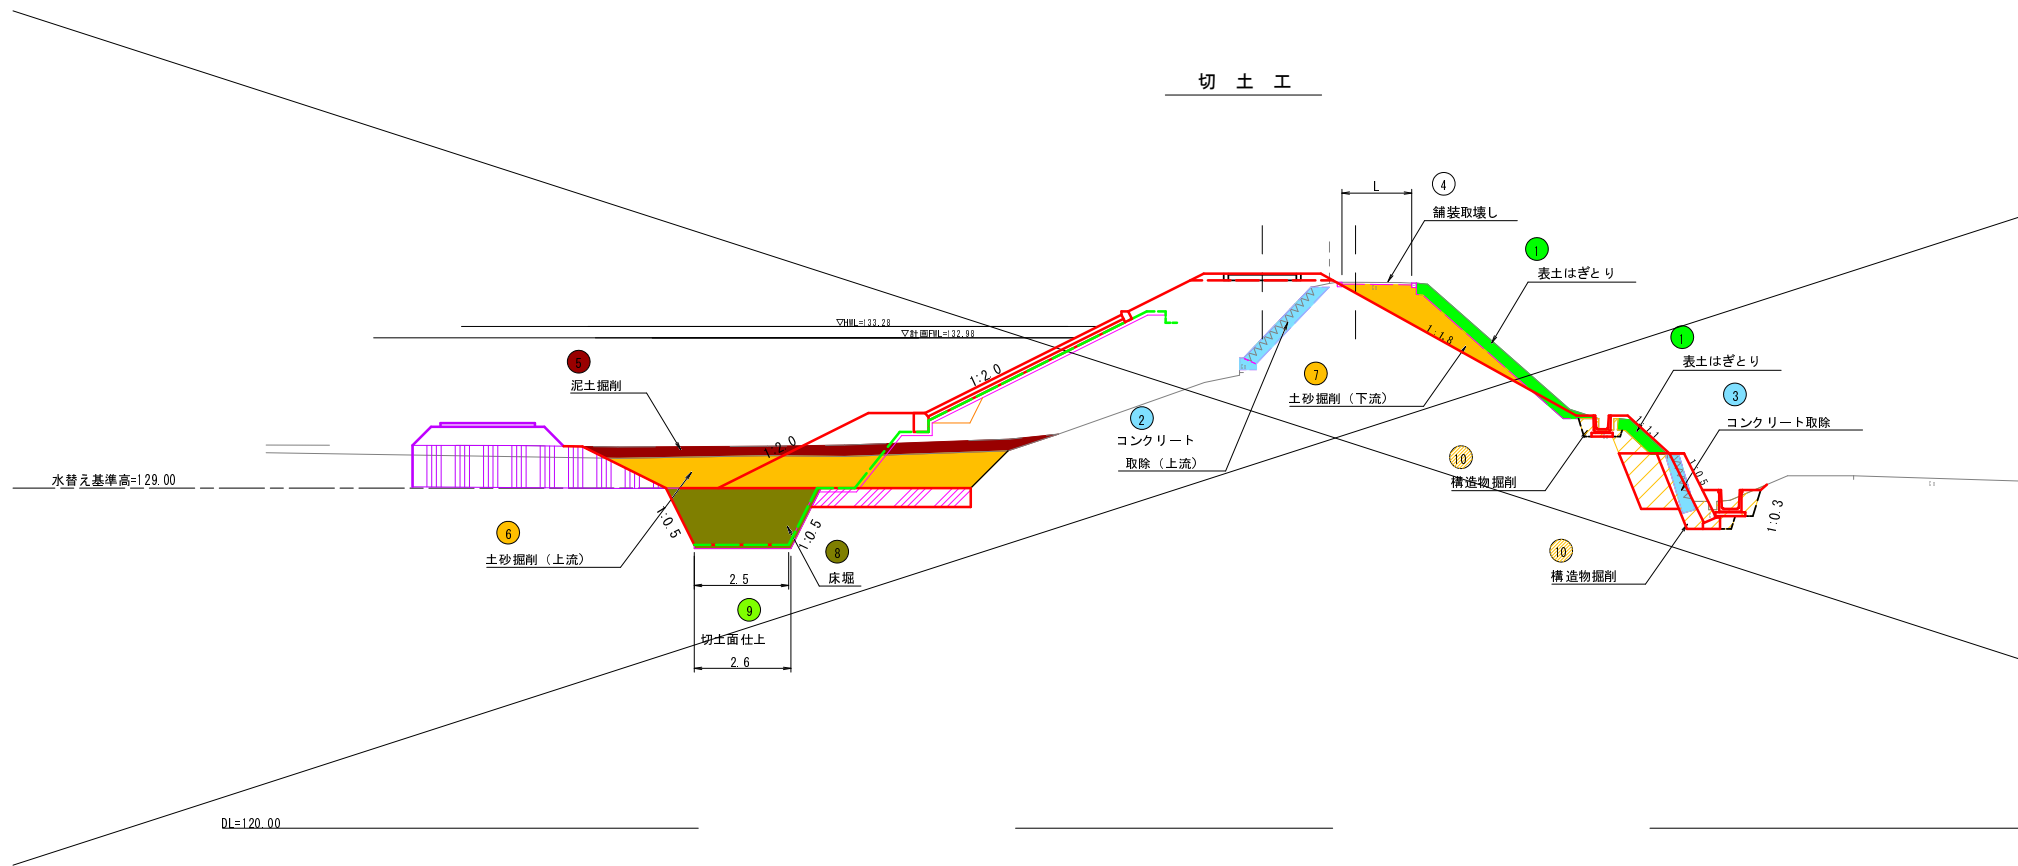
切 土 工

L

4
舗装取壊し

1
表土はぎとり

1
表土はぎとり

3
コンクリート取除

▽HWL=133.28
▽計画FWL=132.98

5
泥土掘削

1:2.0

1:2.0

1:1.8

7
土砂掘削（下流）

2
コンクリート
取除（上流）

10
構造物掘削

1:1

1:0.5

1:0.3

水替え基準高=129.00

1:0.5

1:0.5

6
土砂掘削（上流）

8
床堀

10
構造物掘削

2.5

9
切土面仕上

2.6

DL=120.00